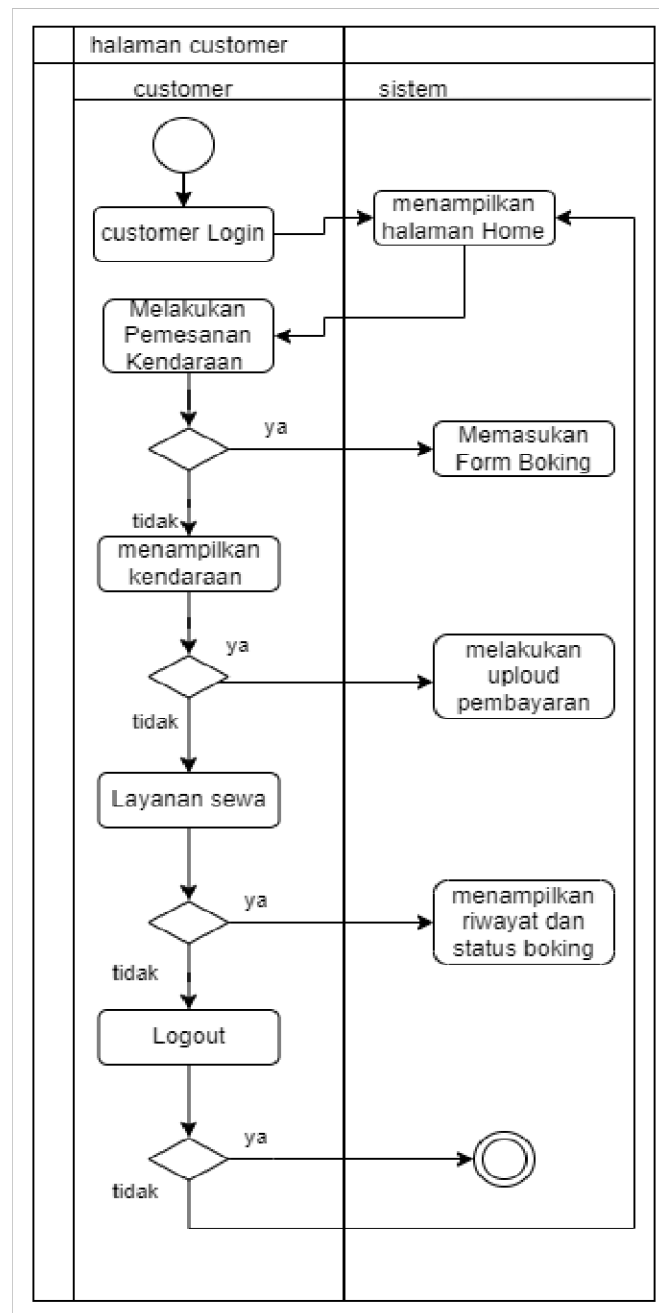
halaman customer

customer

sistem

customer Login

menampilkan halaman Home

Melakukan Pemesanan Kendaraan

ya

Memasukan Form Boking

tidak

menampilkan kendaraan

ya

melakukan uploud pembayaran

tidak

Layanan sewa

ya

menampilkan riwayat dan status boking

tidak

Logout

ya

tidak